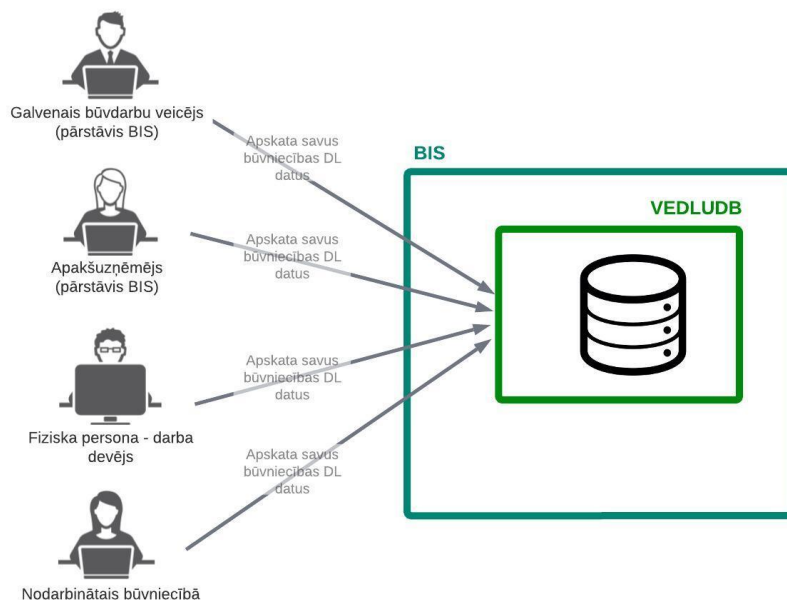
Galvenais būvdarbu veicējs (pārstāvis BIS)

Apskata savus būvniecības DL datus

BIS

VEDLUDB

Apakšuzņēmējs (pārstāvis BIS)

Apskata savus būvniecības DL datus

Fiziska persona - darba devējs

Apskata savus būvniecības DL datus

Apskata savus būvniecības DL datus

Nodarbinātais būvniecībā